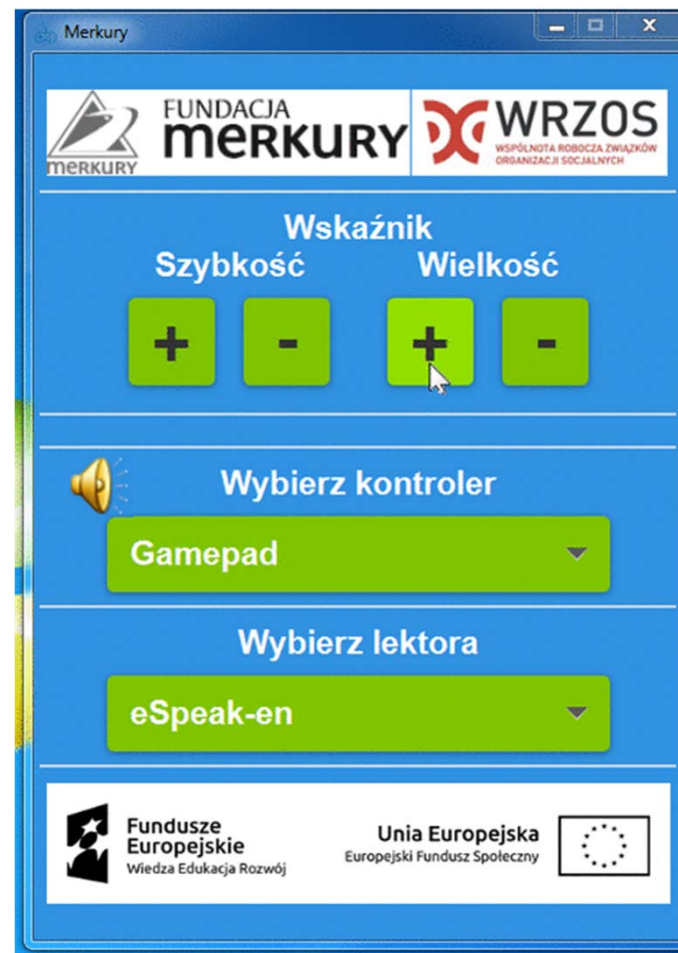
Merkury

MERKURY FUNDACJA MERKURY WRZOS WSPÓLNOTA ROBOCZA ZWIĄZKÓW ORGANIZACJI SOCJALNYCH

Wskaźnik
Szybkość Wielkość
+ - + -

Wybierz kontroler
Gamepad

Wybierz lektora
eSpeak-en

Fundusze Europejskie
Wiedza Edukacja Rozwój

Unia Europejska
Europejski Fundusz Społeczny